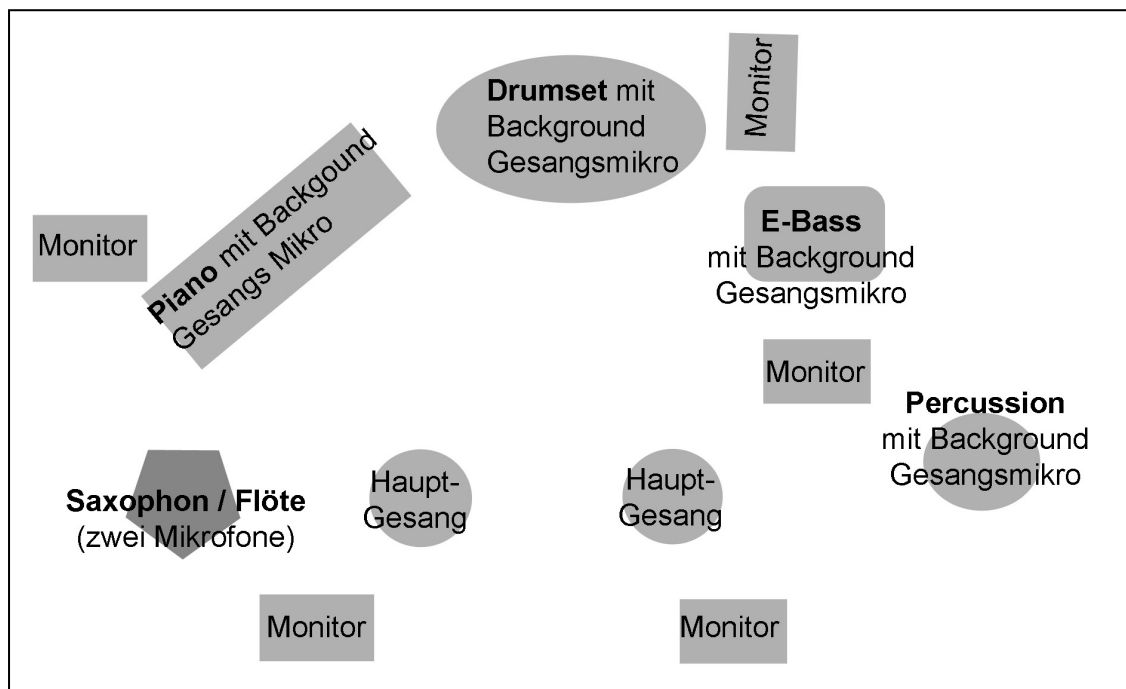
**Drumset** mit Background Gesangsmikro

Monitor

**Piano** mit Backgound Gesangs Mikro

Monitor

**E-Bass** mit Background Gesangsmikro

Monitor

**Percussion** mit Background Gesangsmikro

**Saxophon / Flöte** (zwei Mikrofone)

Haupt-Gesang

Haupt-Gesang

Monitor

Monitor